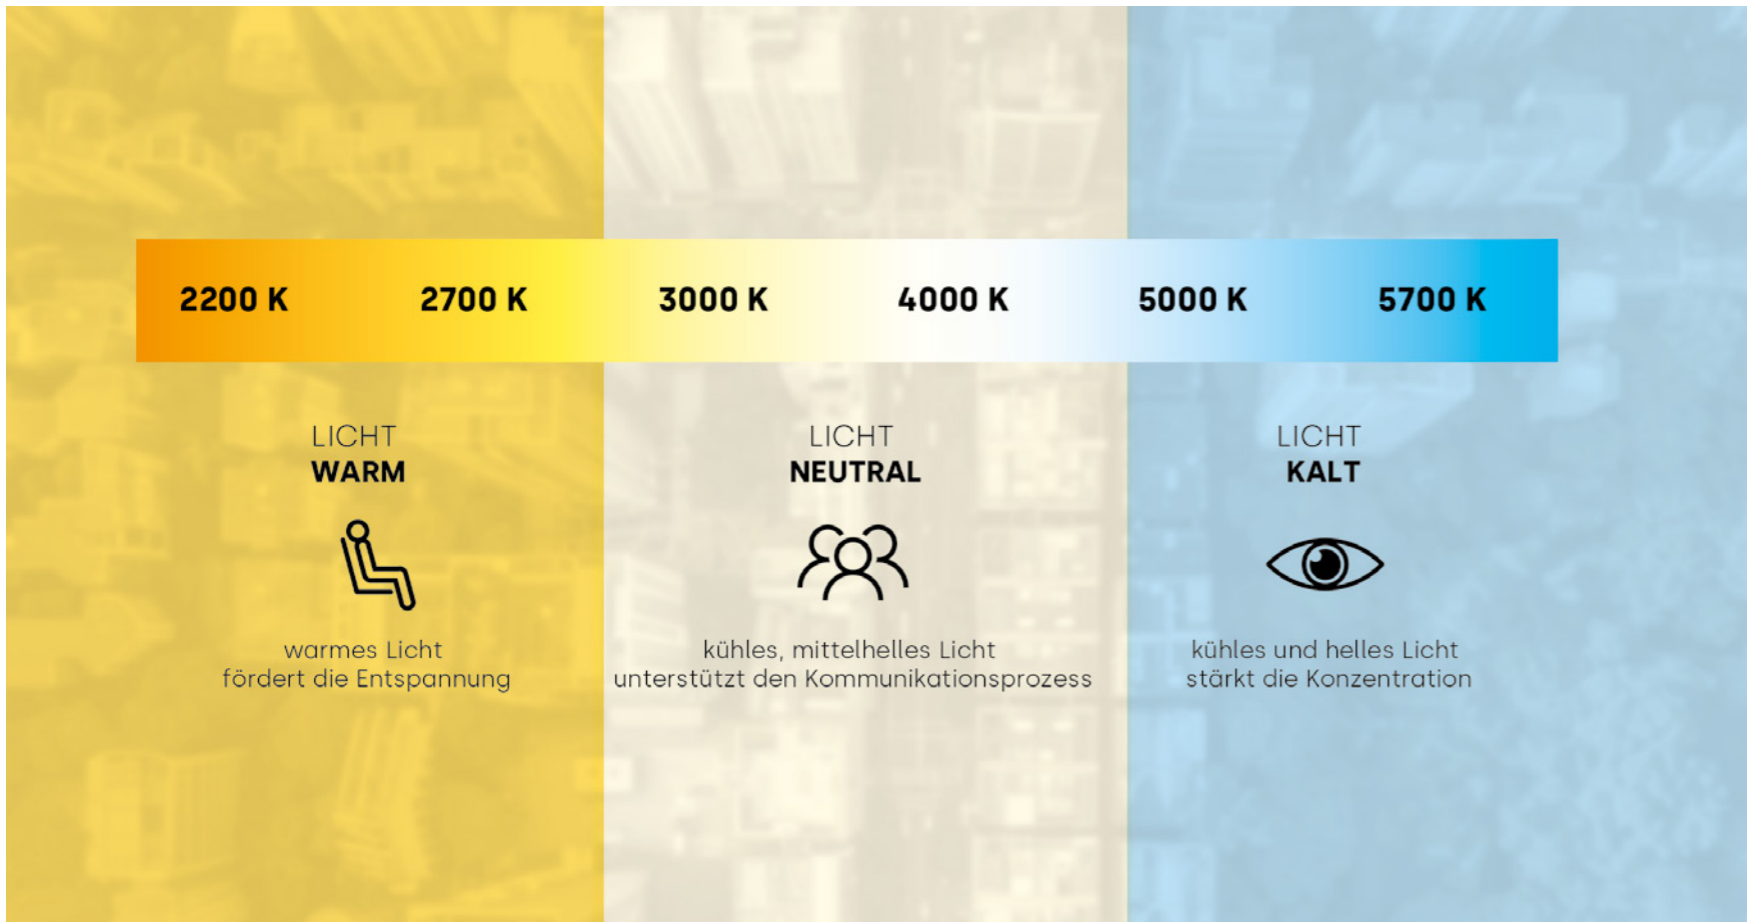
2200 K 2700 K 3000 K 4000 K 5000 K 5700 K

LICHT
WARM

warmes Licht
fördert die Entspannung

LICHT
NEUTRAL

kühles, mittelhelles Licht
unterstützt den Kommunikationsprozess

LICHT
KALT

kühles und helles Licht
stärkt die Konzentration